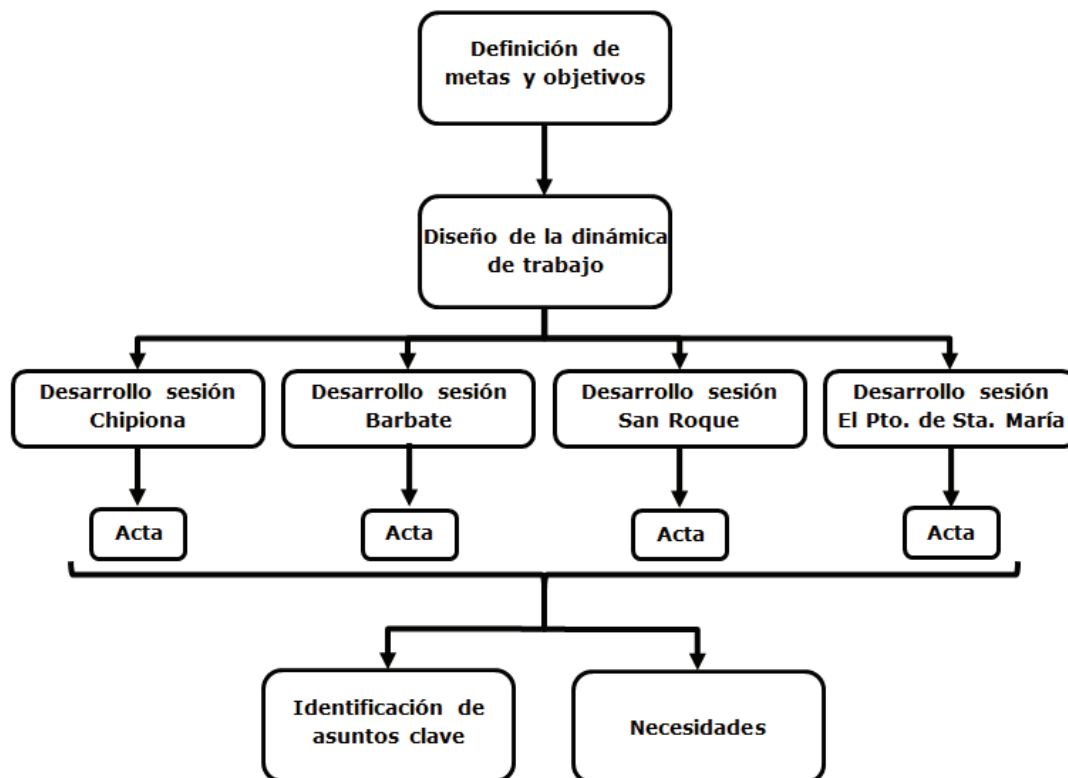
Definición de metas y objetivos

Diseño de la dinámica de trabajo

Desarrollo sesión Chipiona

Desarrollo sesión Barbate

Desarrollo sesión San Roque

Desarrollo sesión El Pto. de Sta. María

Acta

Acta

Acta

Acta

Identificación de asuntos clave

Necesidades